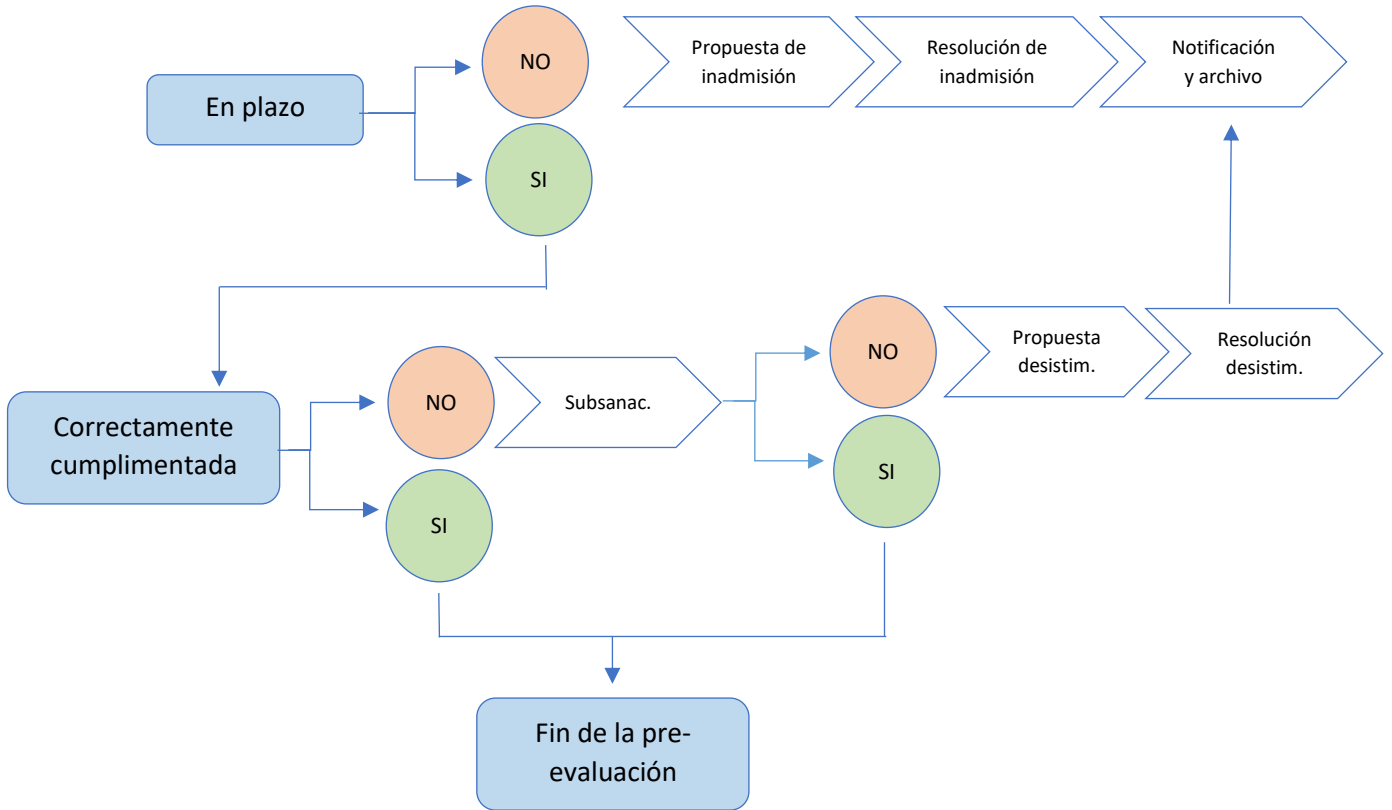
En plazo

NO

SI

Propuesta de inadmisión

Resolución de inadmisión

Notificación y archivo

Correctamente cumplimentada

NO

SI

Subsanac.

NO

SI

Propuesta desistim.

Resolución desistim.

Fin de la pre-evaluación